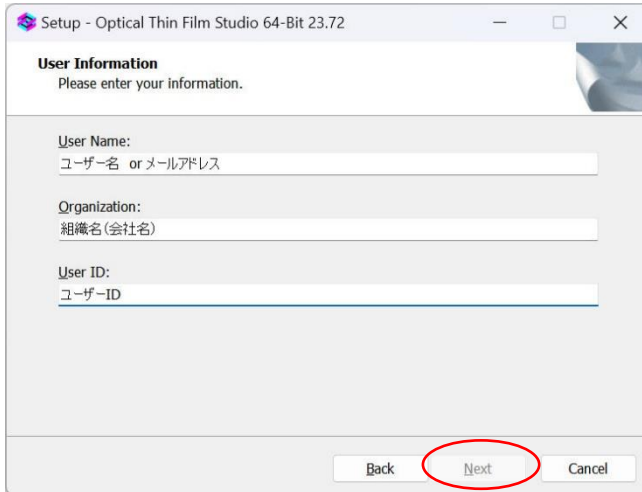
Setup - Optical Thin Film Studio 64-Bit 23.72

User Information
Please enter your information.

User Name:
ユーザー名 or メールアドレス

Organization:
組織名(会社名)

User ID:
ユーザーID

Back
Next
Cancel